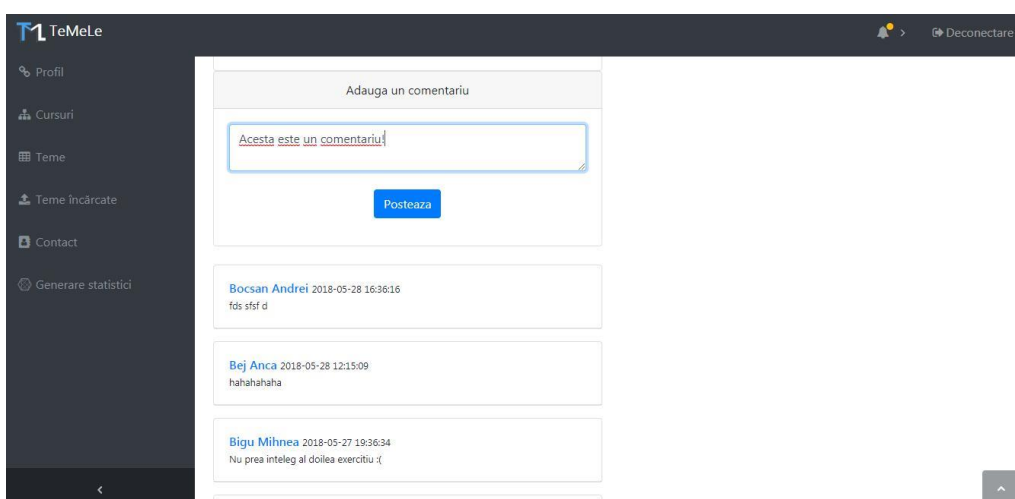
TeMeLe

Deconectare

Profil

Cursuri

Teme

Teme încărcate

Contact

Generare statistici

Adauga un comentariu

Acesta este un comentariu!

Posteaza

Bocsan Andrei 2018-05-28 16:36:16
fds sfsf d

Bej Anca 2018-05-28 12:15:09
hahahahaha

Bigu Mihnea 2018-05-27 19:36:34
Nu prea inteleg al doilea exercitiu :(